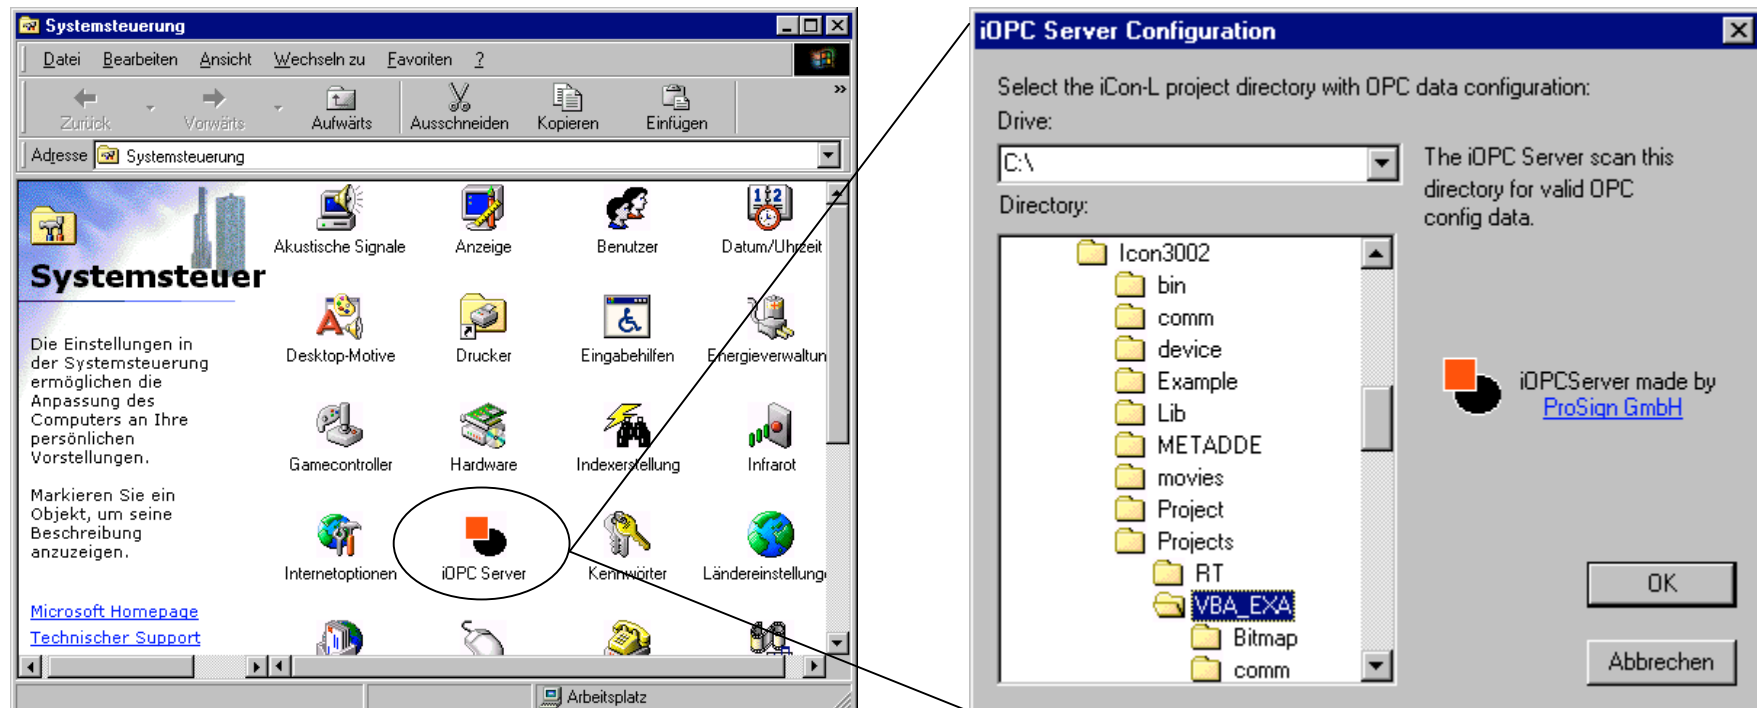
Systemsteuerung

Datei Bearbeiten Ansicht Wechseln zu Favoriten ?

Zurück Vorwärts Aufwärts Ausschneiden Kopieren Einfügen

Adresse Systemsteuerung

Systemsteuer

Die Einstellungen in der Systemsteuerung ermöglichen die Anpassung des Computers an Ihre persönlichen Vorstellungen.

Markieren Sie ein Objekt, um seine Beschreibung anzuzeigen.

Microsoft Homepage
Technischer Support

Akustische Signale Anzeige Benutzer Datum/Uhrzeit
Desktop-Motive Drucker Eingabehilfen Energieverwaltun
Gamecontroller Hardware Indexerstellung Infrarot
Internetoptionen iOPC Server Kennwörter Ländereinstellung

Arbeitsplatz

iOPC Server Configuration

Select the iCon-L project directory with OPC data configuration:
Drive:

C:\

Directory:

Icon3002
bin
comm
device
Example
Lib
METADDE
movies
Project
Projects
RT
VBA_EXA
Bitmap
comm

The iOPC Server scan this directory for valid OPC config data.

iOPCServer made by
ProSign GmbH

OK

Abbrechen